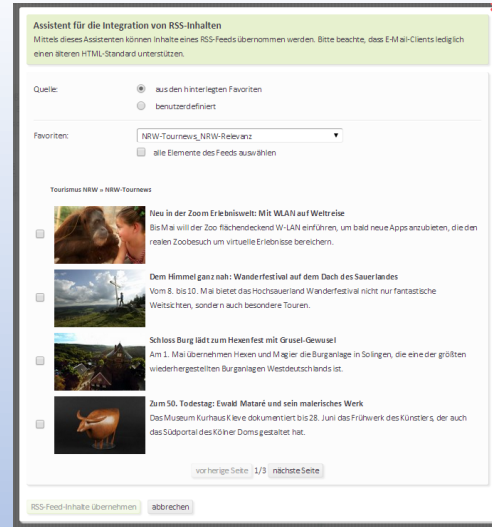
Assistent für die Integration von RSS-Inhalten

Mittels dieses Assistenten können Inhalte eines RSS-Feeds übernommen werden. Bitte beachte, dass E-Mail-Clients lediglich einen älteren HTML-Standard unterstützen.

Quelle:

aus den hinterlegten Favoriten

benutzerdefiniert

Favoriten:

NRW-Tournews_NRW-Relevanz

alle Elemente des Feeds auswählen

Tourismus NRW » NRW-Tournews

Neu in der Zoom Erlebniswelt: Mit WLAN auf Weltreise

Bis Mai will der Zoo flächendeckend W-LAN einführen, um bald neue Apps anzubieten, die den realen Zoobesuch um virtuelle Erlebnisse bereichern.

Dem Himmel ganz nah: Wanderfestival auf dem Dach des Sauerlandes

Vom 8. bis 10. Mai bietet das Hochsauerland Wanderfestival nicht nur fantastische Weitsichten, sondern auch besondere Touren.

Schloss Burg lädt zum Hexenfest mit Grusel-Gewusel

Am 1. Mai übernehmen Hexen und Magier die Burganlage in Solingen, die eine der größten wiederhergestellten Burganlagen Westdeutschlands ist.

Zum 50. Todestag: Ewald Mataré und sein malerisches Werk

Das Museum Kurhaus Kleve dokumentiert bis 28. Juni das Frühwerk des Künstlers, der auch das Südportal des Kölner Doms gestaltet hat.

vorherige Seite 1/3 nächste Seite

RSS-Feed-Inhalte übernehmen abbrechen